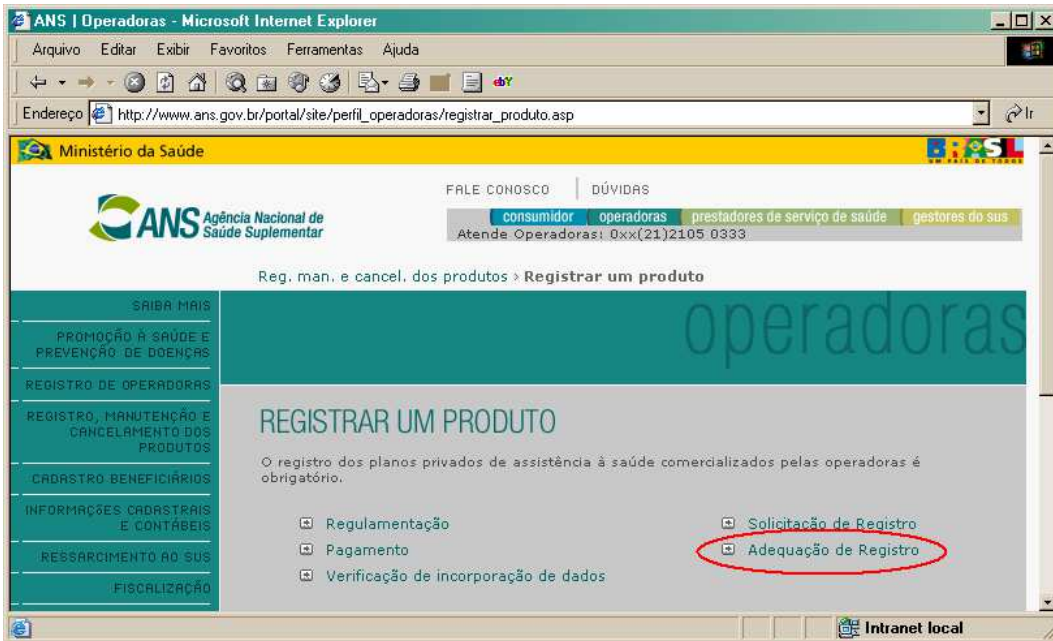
ANS | Operadoras - Microsoft Internet Explorer

Arquivo Editar Exibir Favoritos Ferramentas Ajuda

Endereço http://www.ans.gov.br/portal/site/perfil_operadoras/registrar_produto.asp

Ir

Ministério da Saúde

BRASIL UM PAÍS DE TODOS

ANS Agência Nacional de Saúde Suplementar

FALE CONOSCO | DÚVIDAS

consumidor | operadoras | prestadores de serviço de saúde | gestores do sus

Atende Operadoras: 0xx(21)2105 0333

Reg. man. e cancel. dos produtos › Registrar um produto

SAIBA MAIS

PROMOÇÃO À SAÚDE E PREVENÇÃO DE DOENÇAS

REGISTRO DE OPERADORAS

REGISTRO, MANUTENÇÃO E CANCELAMENTO DOS PRODUTOS

CADASTRO BENEFICIÁRIOS

INFORMAÇÕES CADASTRAIS E CONTÁBEIS

RESSARCIMENTO AO SUS

FISCALIZAÇÃO

operadoras

REGISTRAR UM PRODUTO

O registro dos planos privados de assistência à saúde comercializados pelas operadoras é obrigatório.

Regulamentação

Pagamento

Verificação de incorporação de dados

Solicitação de Registro

Adequação de Registro

Intranet local